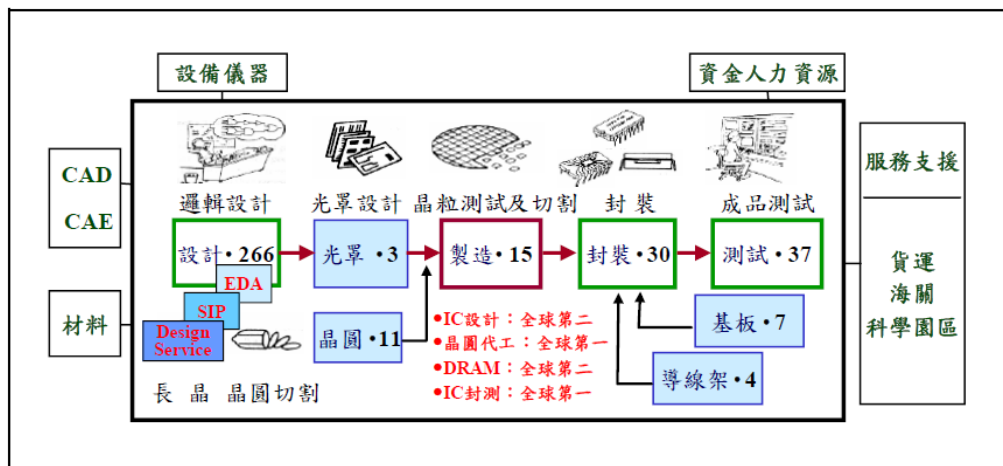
設備儀器

資金人力資源

CAD
CAE

材料

服務支援

貨運
海關
科學園區

邏輯設計　光罩設計　晶粒測試及切割　封裝　成品測試

設計•266

光罩 •3

製造•15

封裝•30

測試•37

EDA

SIP

Design Service

晶圓•11

•IC設計：全球第二
•晶圓代工：全球第一
•DRAM：全球第二
•IC封測：全球第一

基板•7

導線架•4

長　晶　晶圓切割